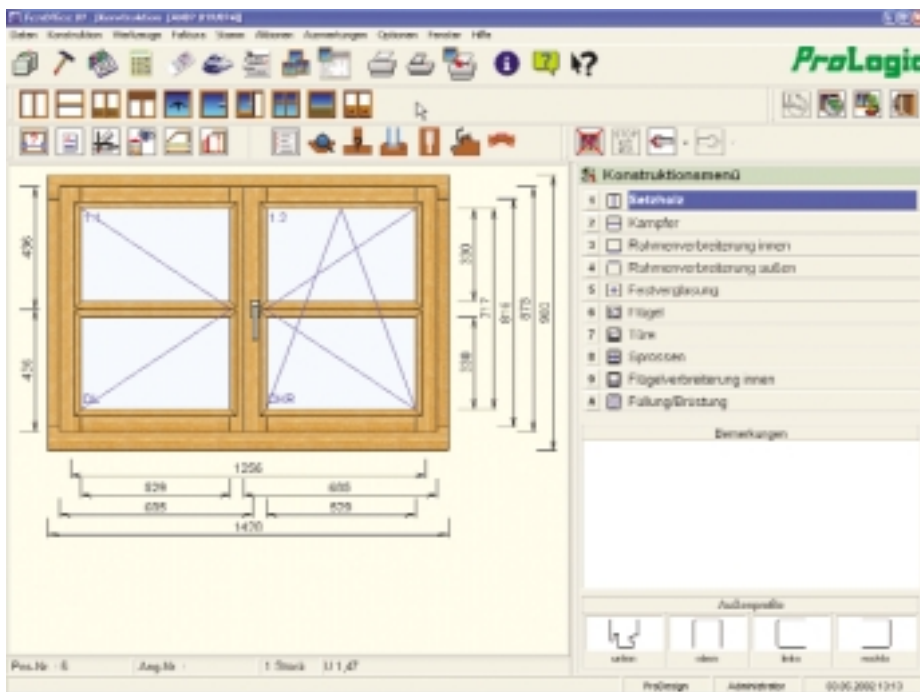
FensOffice 97 [Konstruktion [AMBY P1X914]]

Daten Konstruktion Werkzeuge Fallsius Stamm Ablassen Auswertungen Optionen Fenster Hilfe

ProLogic

Konstruktionsmenü

1 Setzholz
2 Kampfer
3 Rahmenverbreiterung innen
4 Rahmenverbreiterung außen
5 Festverglasung
6 Flügel
7 Türe
8 Sprossen
9 Flügelverbreiterung innen
A Füllung/Brüstung

Bemerkungen

Außenprofile

unten oben links rechts

1.1 1.2 Dr DrR

436 476 330 338 717 814 875 960

1256 639 605 695 629 1420

Pos.Nr : 6 Ang.Nr : 1 Stück U 1,47

ProDesign Administrator 03.06.2002 13:13